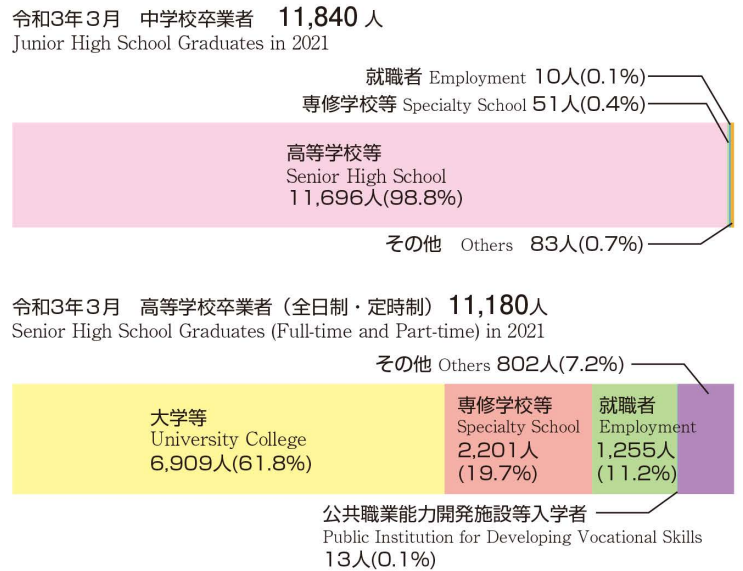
令和3年3月　中学校卒業者　11,840人
Junior High School Graduates in 2021

就職者 Employment 10人(0.1%)
専修学校等 Specialty School 51人(0.4%)

高等学校等
Senior High School
11,696人(98.8%)

その他 Others 83人(0.7%)

令和3年3月　高等学校卒業者（全日制・定時制）11,180人
Senior High School Graduates (Full-time and Part-time) in 2021

その他 Others 802人(7.2%)

大学等
University College
6,909人(61.8%)

専修学校等
Specialty School
2,201人
(19.7%)

就職者
Employment
1,255人
(11.2%)

公共職業能力開発施設等入学者
Public Institution for Developing Vocational Skills
13人(0.1%)